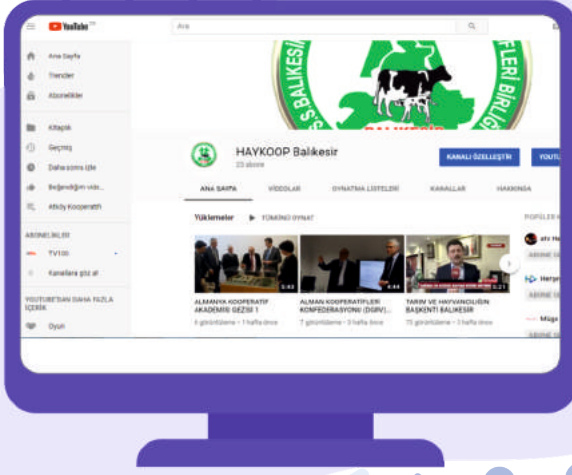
YouTube TR

Ara

Ana Sayfa
Trendler
Abonelikler
Kitaplık
Geçmiş
Daha sonra izle
Beğendiğim videolar
Altıöy Kooperatifi

ABONELİKLER
TV100
Kanallara göz at

YOUTUBE'DAN DAHA FAZLA İÇERİK
Oyun

S.S. BALIKESİR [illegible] BİRLİĞİ
BALIKESİR

HAYKOOP Balıkesir
23 abone

KANALI ÖZELLEŞTİR
YOUTUBE

ANA SAYFA
VİDEOLAR
OYNATMA LİSTELERİ
KANALLAR
HAKKINDA

Yüklemeler
TÜMÜNÜ OYNAT

ALMANYA KOOPERATİF AKADEMİSİ GEZİSİ 1
8 görüntüleme • 1 hafta önce

ALMAN KOOPERATİFLERİ KONFEDERASYONU (DGRV)...
7 görüntüleme • 1 hafta önce

TARIM VE HAYVANCILIĞIN BAŞKENTİ BALIKESİR
15 görüntüleme • 1 hafta önce

POPÜLER K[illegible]
atv Ha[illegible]
ABONE OL
Haryo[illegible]
ABONE OL
Müge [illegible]
ABONE OL